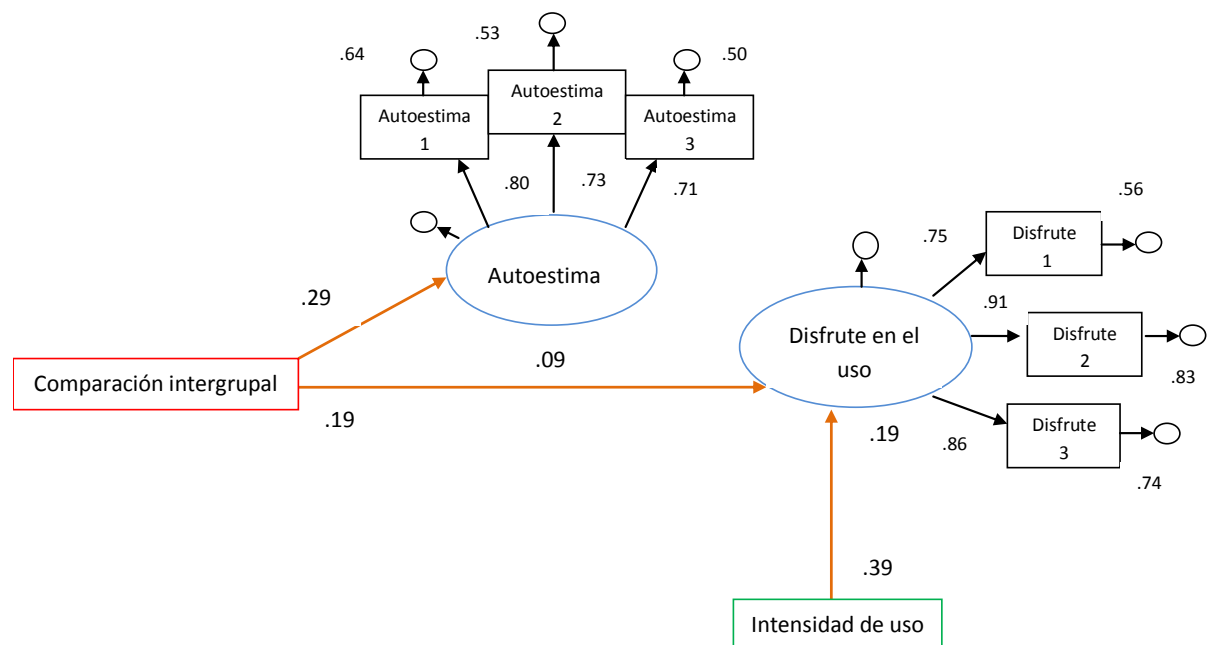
.64

.53

.50

Autoestima 1

Autoestima 2

Autoestima 3

.80

.73

.71

Autoestima

.29

Comparación intergrupal

.09

.19

.56

.75

Disfrute 1

.91

Disfrute 2

.83

Disfrute en el uso

.19

.86

Disfrute 3

.74

.39

Intensidad de uso